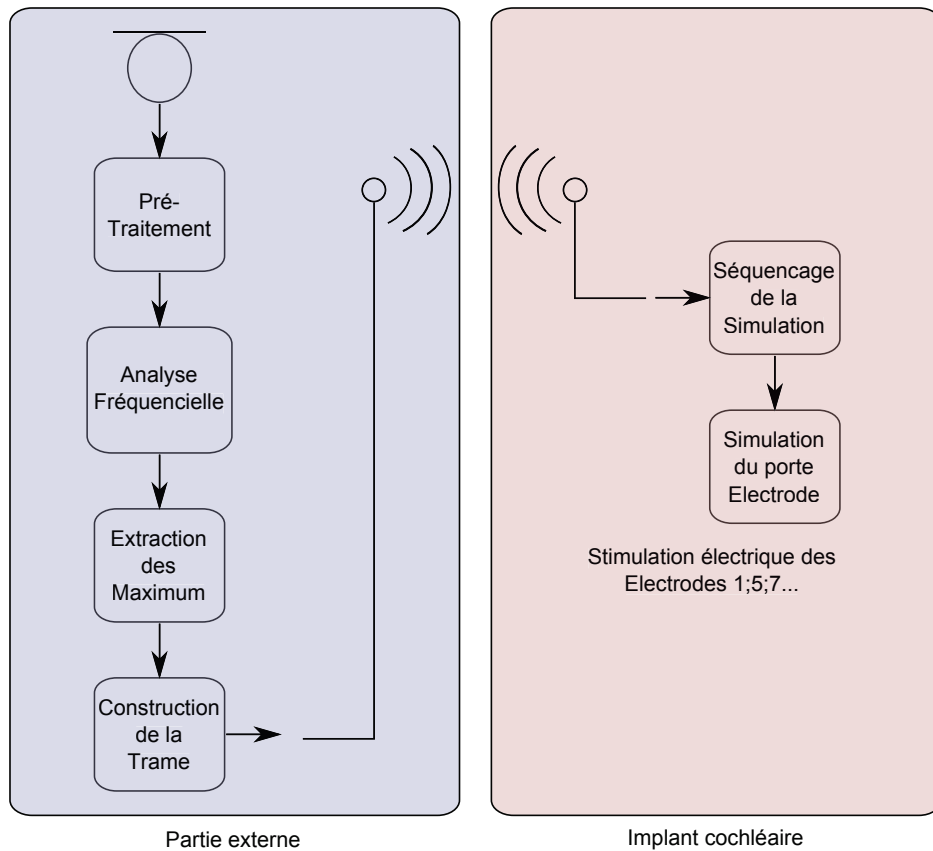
Pré-Traitement

Analyse Fréquencielle

Extraction des Maximum

Construction de la Trame

Séquencage de la Simulation

Simulation du porte Electrode

Stimulation électrique des Electrodes 1;5;7...

Partie externe

Implant cochléaire